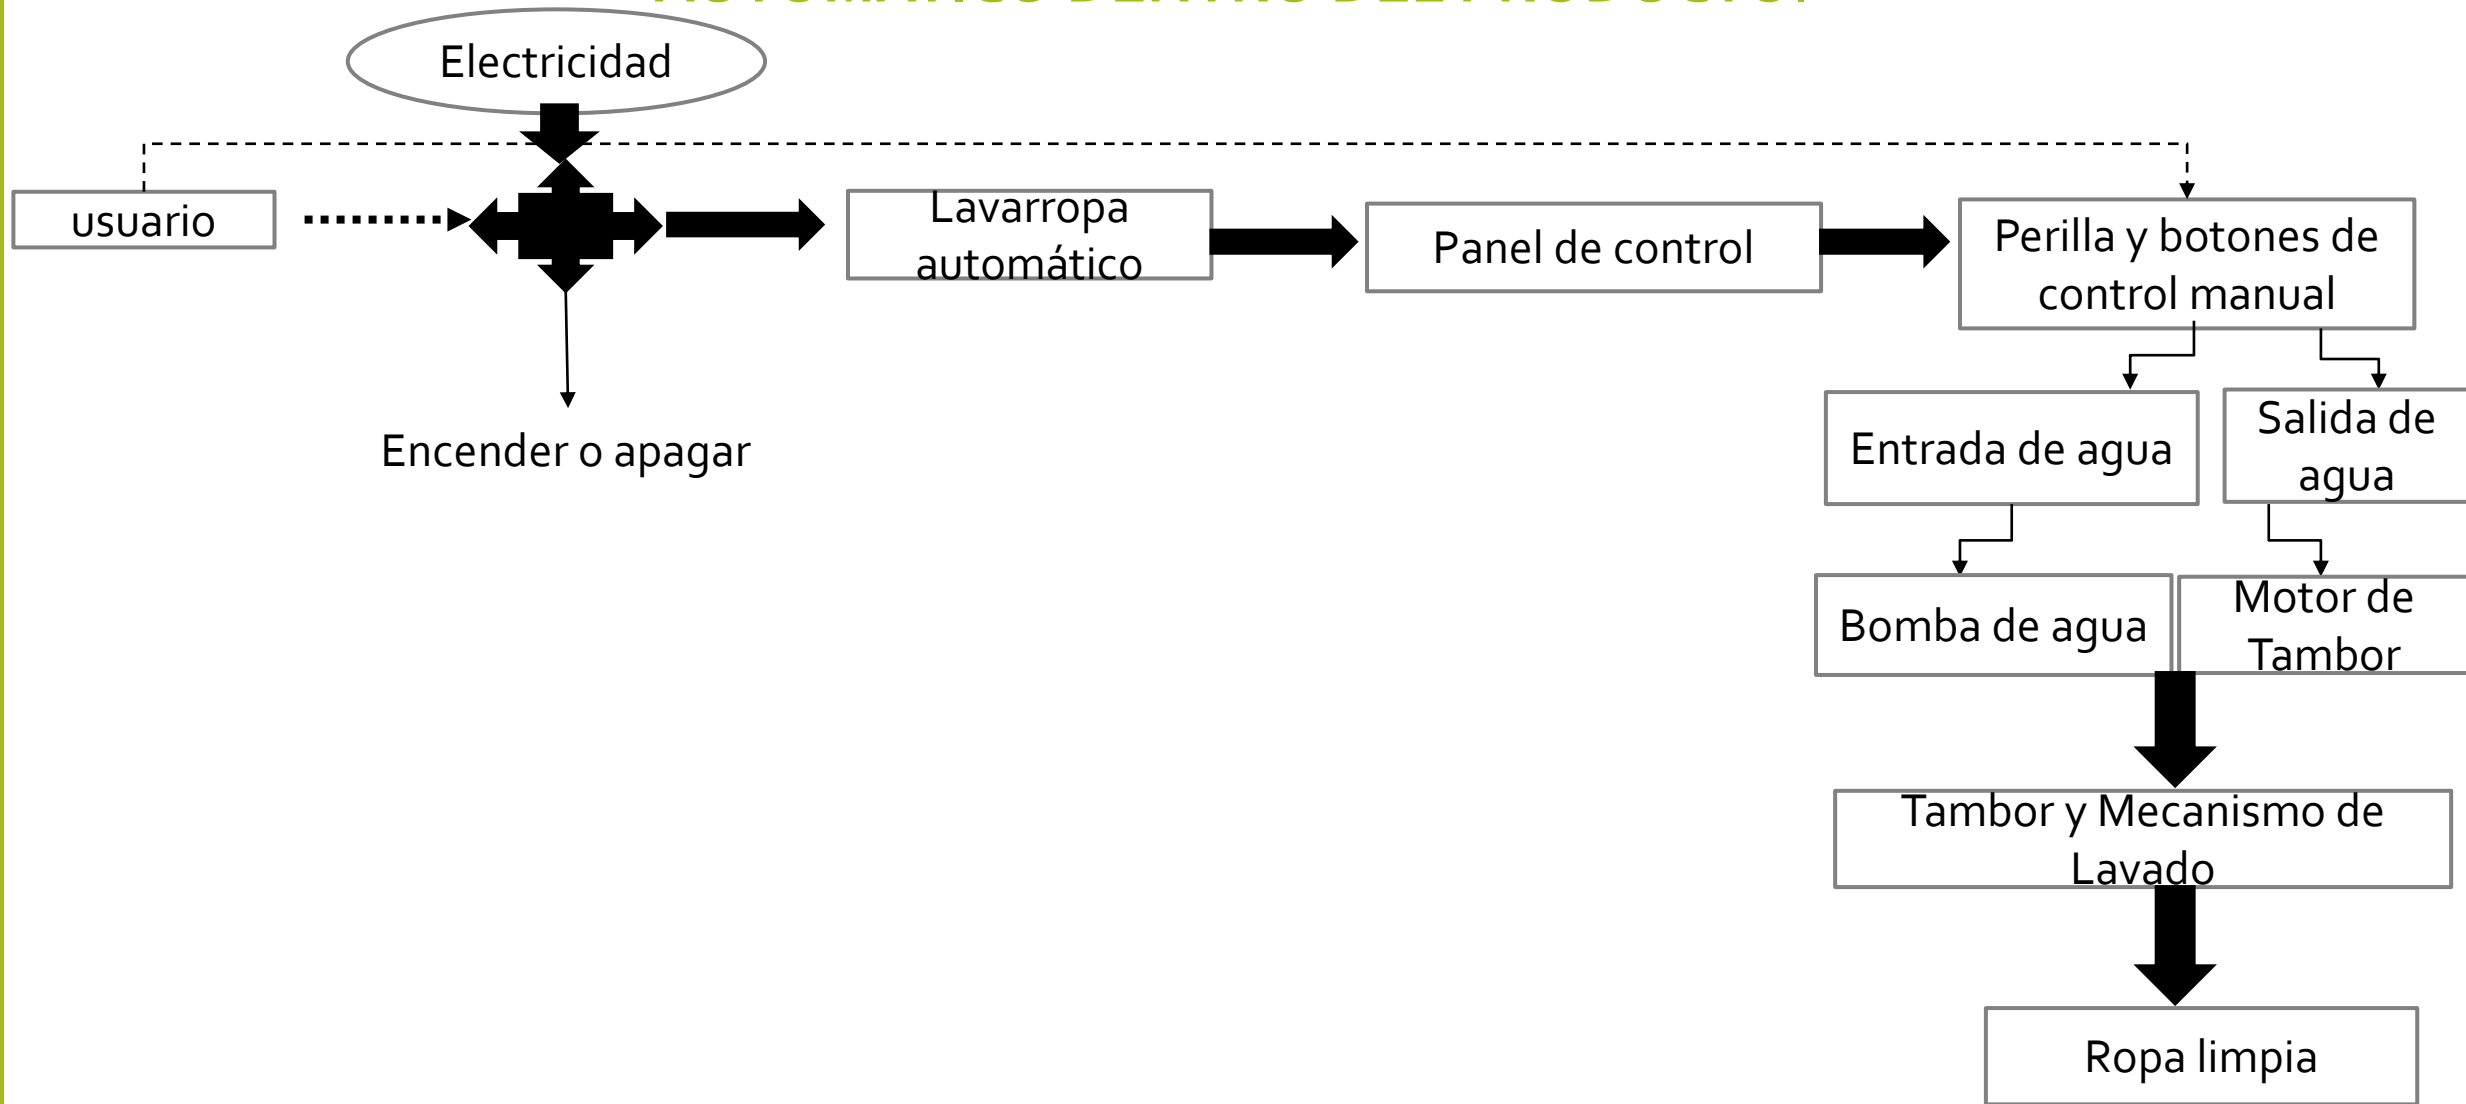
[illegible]

Electricidad

usuario

Lavarropa automático

Panel de control

Perilla y botones de control manual

Encender o apagar

Entrada de agua

Salida de agua

Bomba de agua

Motor de Tambor

Tambor y Mecanismo de Lavado

Ropa limpia